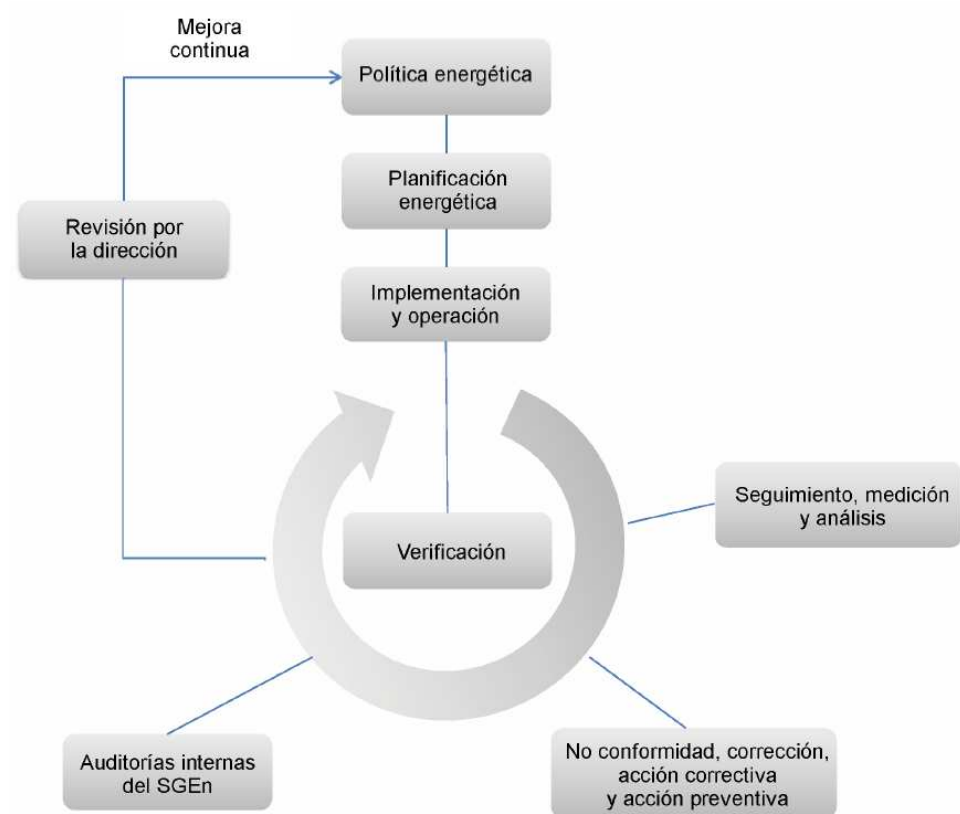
Mejora continua

Política energética

Planificación energética

Implementación y operación

Revisión por la dirección

Verificación

Seguimiento, medición y análisis

Auditorías internas del SGEn

No conformidad, corrección, acción correctiva y acción preventiva